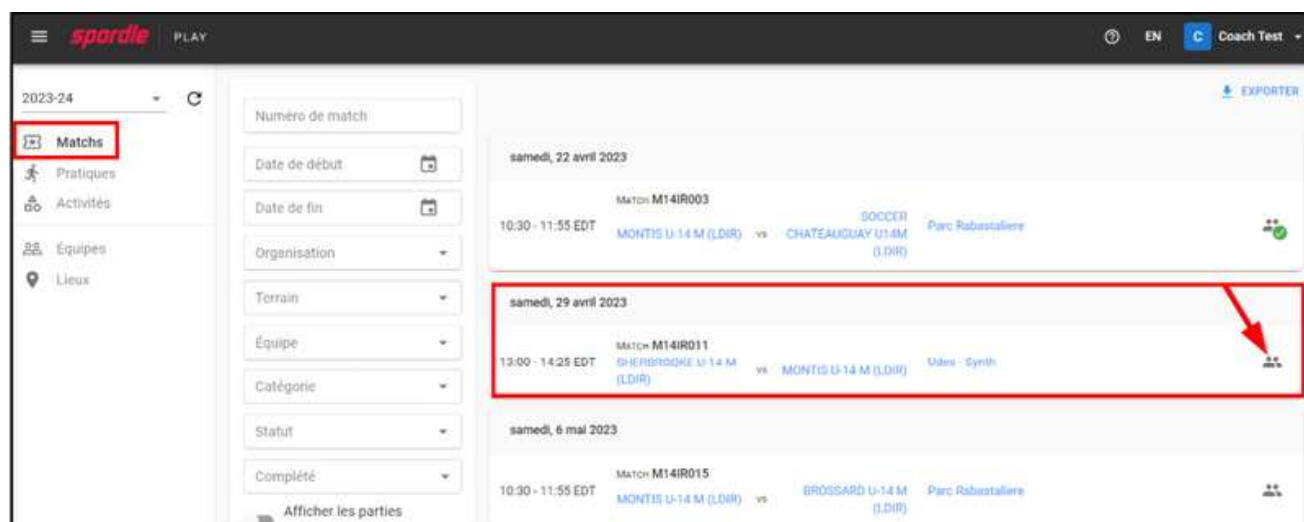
spordle PLAY

EN C Coach Test

2023-24

Matchs
Pratiques
Activités
Équipes
Lieux

Numéro de match
Date de début
Date de fin
Organisation
Terrain
Équipe
Catégorie
Statut
Complété
Afficher les parties

EXPORTER

samedi, 22 avril 2023

10:30 - 11:55 EDT
MATCH M14IR003
MONTIS U-14 M (LDIR) vs SOCCER CHATEAUGUAY U14M (LDIR)
Parc Rabastaliere

samedi, 29 avril 2023

13:00 - 14:25 EDT
MATCH M14IR011
SHERBROOKE U-14 M (LDIR) vs MONTIS U-14 M (LDIR)
Vides - Synth

samedi, 6 mai 2023

10:30 - 11:55 EDT
MATCH M14IR015
MONTIS U-14 M (LDIR) vs BROSSARD U-14 M (LDIR)
Parc Rabastaliere